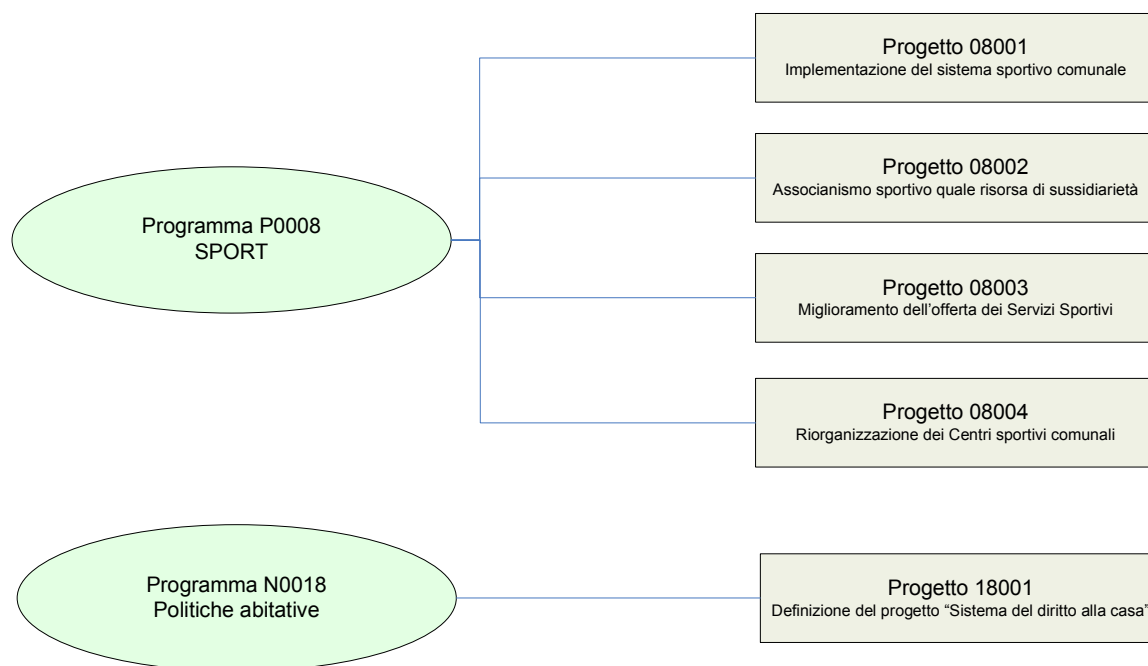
Programma P0008
SPORT

Progetto 08001
Implementazione del sistema sportivo comunale

Progetto 08002
Associanismo sportivo quale risorsa di sussidiarietà

Progetto 08003
Miglioramento dell'offerta dei Servizi Sportivi

Progetto 08004
Riorganizzazione dei Centri sportivi comunali

Programma N0018
Politiche abitative

Progetto 18001
Definizione del progetto "Sistema del diritto alla casa"